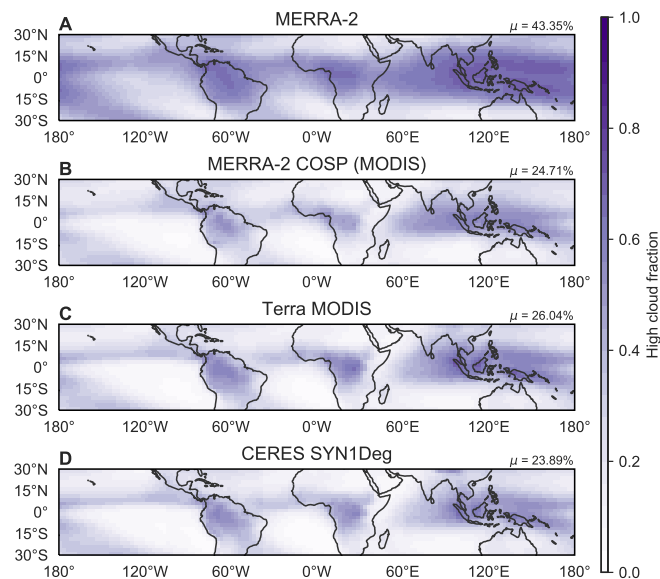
A
MERRA-2
$\mu = 43.35\%$
30°N
15°N
0°
15°S
30°S
180° 120°W 60°W 0°W 60°E 120°E 180°

B
MERRA-2 COSP (MODIS)
$\mu = 24.71\%$
30°N
15°N
0°
15°S
30°S
180° 120°W 60°W 0°W 60°E 120°E 180°

C
Terra MODIS
$\mu = 26.04\%$
30°N
15°N
0°
15°S
30°S
180° 120°W 60°W 0°W 60°E 120°E 180°

D
CERES SYN1Deg
$\mu = 23.89\%$
30°N
15°N
0°
15°S
30°S
180° 120°W 60°W 0°W 60°E 120°E 180°

High cloud fraction
1.0
0.8
0.6
0.4
0.2
0.0